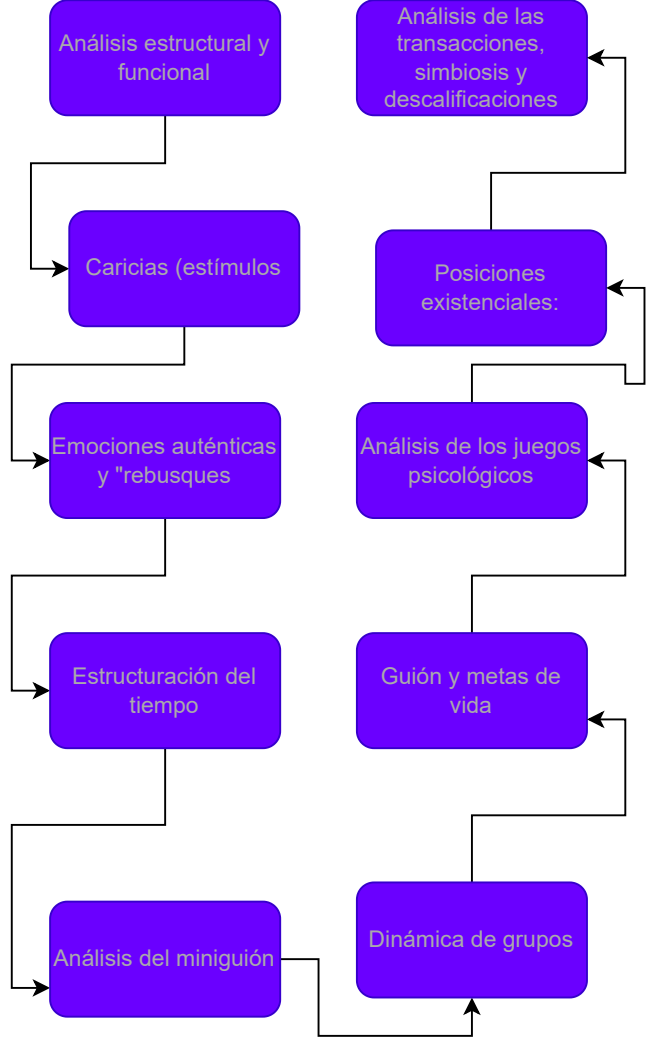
Análisis estructural y funcional

Caricias (estímulos

Emociones auténticas y "rebusques

Estructuración del tiempo

Análisis del miniguión

Dinámica de grupos

Guión y metas de vida

Análisis de los juegos psicológicos

Posiciones existenciales:

Análisis de las transacciones, simbiosis y descalificaciones